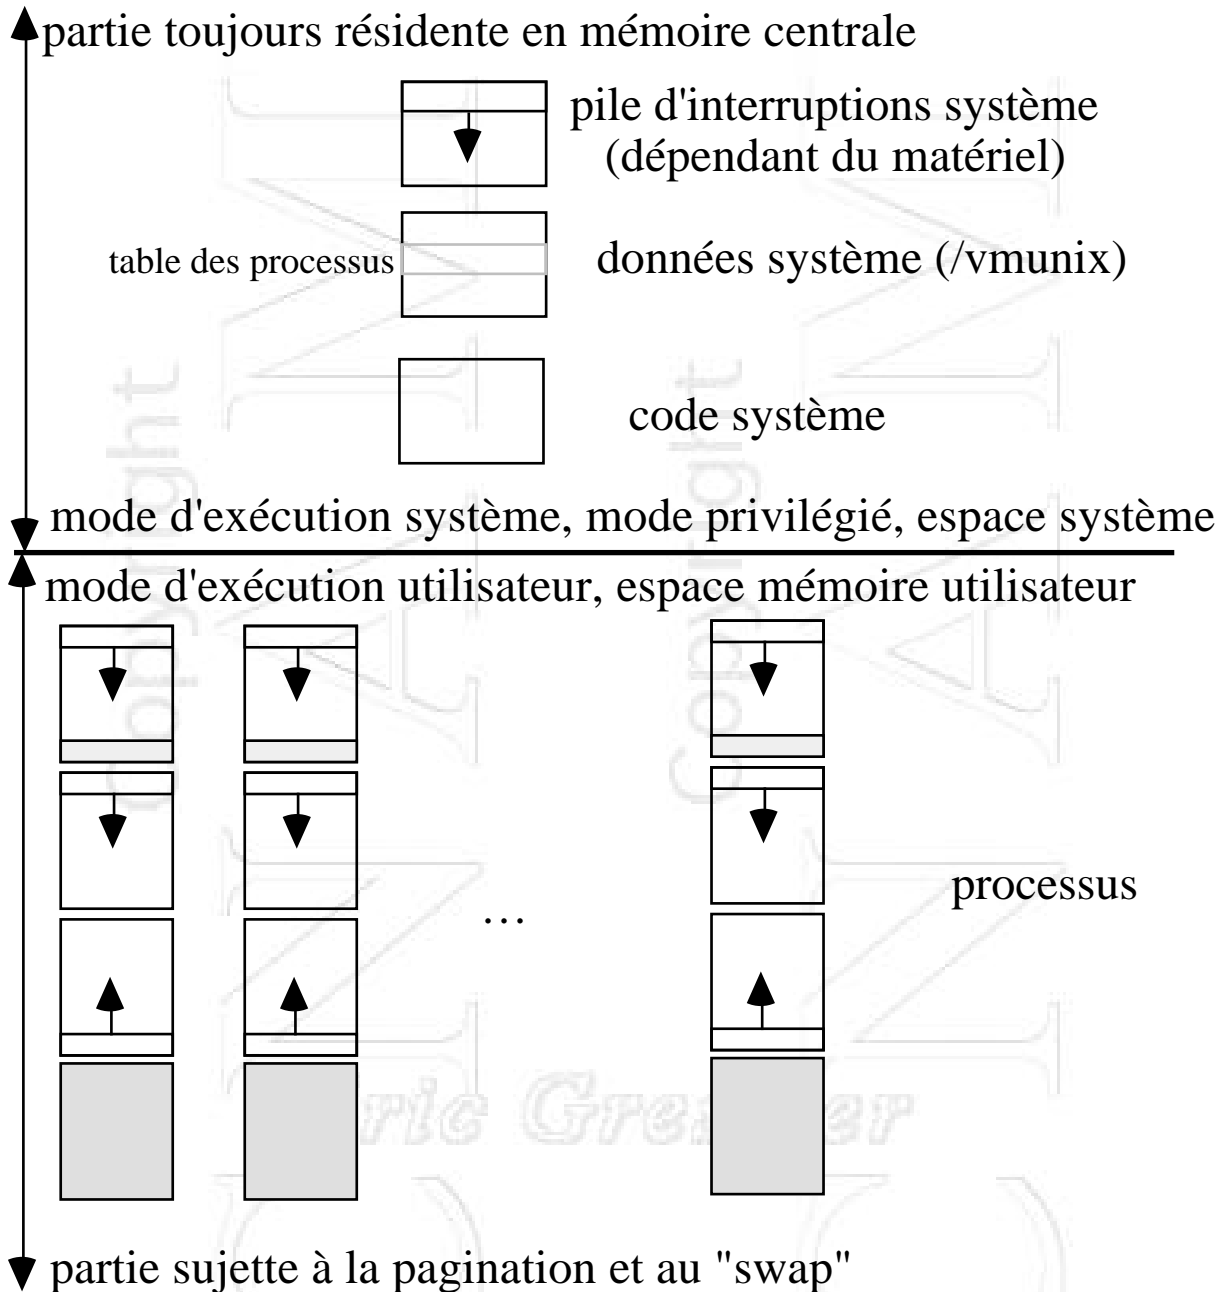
partie toujours résidente en mémoire centrale

pile d'interruptions système (dépendant du matériel)

table des processus

données système (/vmunix)

code système

mode d'exécution système, mode privilégié, espace système

mode d'exécution utilisateur, espace mémoire utilisateur

…

processus

partie sujette à la pagination et au "swap"

Copyright

Copyright

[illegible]ric Gre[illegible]er